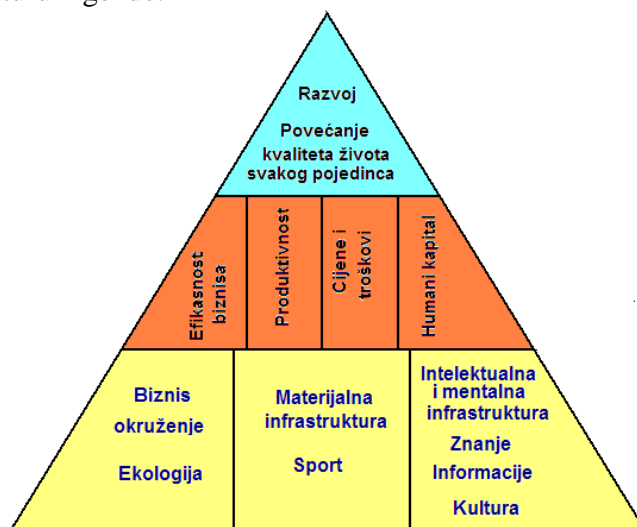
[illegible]

Razvoj

Povećanje kvaliteta života svakog pojedinca

Efikasnost biznisa

Produktivnost

Cijene i troškovi

Humani kapital

Biznis okruženje

Ekologija

Materijalna infrastruktura

Sport

Intelektualna i mentalna infrastruktura

Znanje

Informacije

Kultura